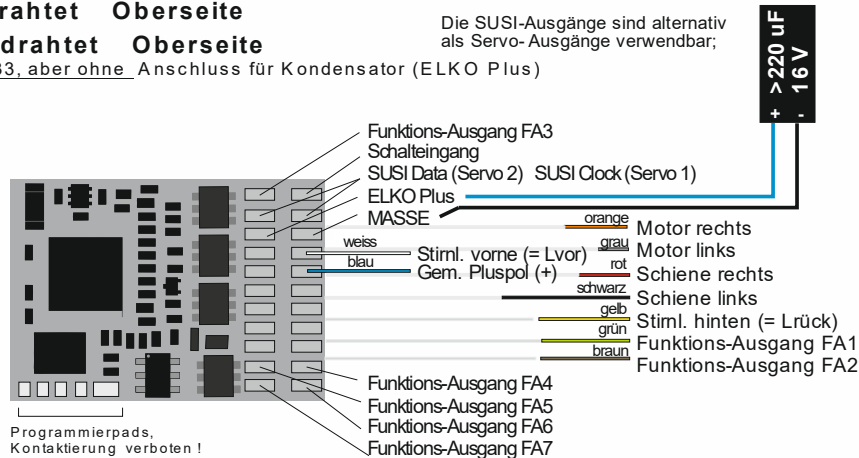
rahtet Oberseite
drahtet Oberseite
33, aber ohne Anschluss für Kondensator (ELKO Plus)

Die SUSI-Ausgänge sind alternativ als Servo- Ausgänge verwendbar;

>220 uF
16 V
+
-

Funktions-Ausgang FA3
Schalteingang
SUSI Data (Servo 2) SUSI Clock (Servo 1)
ELKO Plus
MASSE
weiss
blau
Stirnl. vorne (= Lvor)
Gem. Pluspol (+)
orange
Motor rechts
grau
Motor links
rot
Schiene rechts
schwarz
Schiene links
gelb
Stirnl. hinten (= Lrück)
grün
Funktions-Ausgang FA1
braun
Funktions-Ausgang FA2
Funktions-Ausgang FA4
Funktions-Ausgang FA5
Funktions-Ausgang FA6
Funktions-Ausgang FA7

Programmierpads, Kontaktierung verboten !